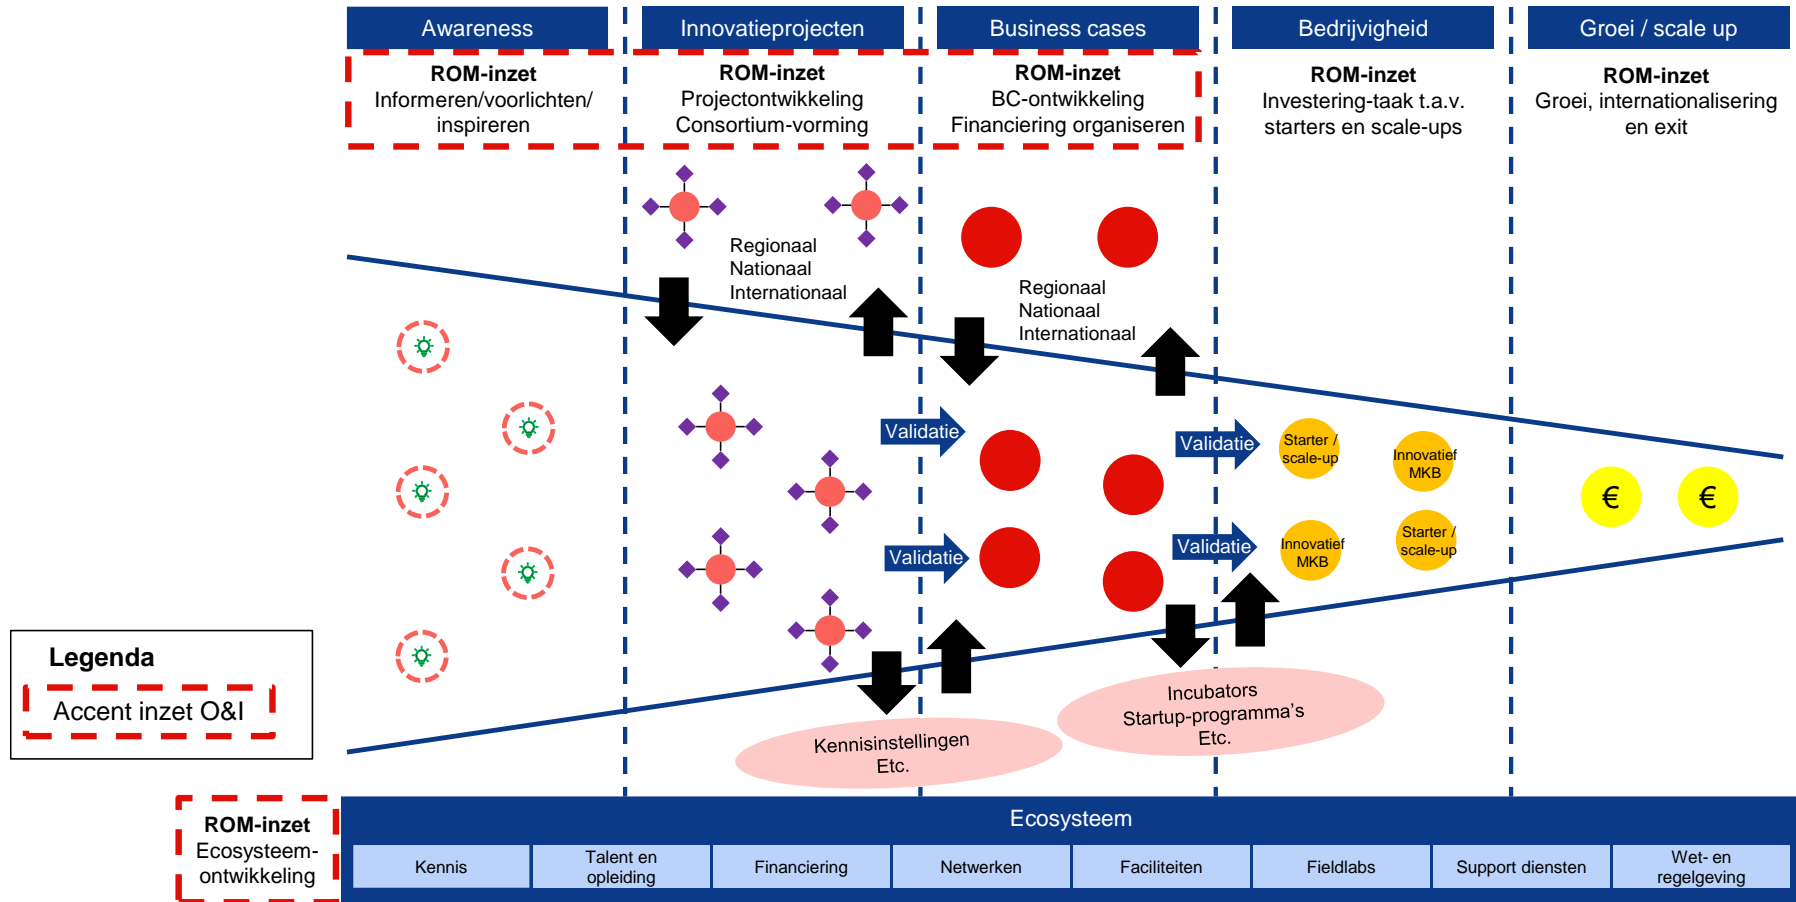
Awareness

ROM-inzet
Informeren/voorlichten/ inspireren

Innovatieprojecten

ROM-inzet
Projectontwikkeling
Consortium-vorming

Business cases

ROM-inzet
BC-ontwikkeling
Financiering organiseren

Bedrijvigheid

ROM-inzet
Investering-taak t.a.v. starters en scale-ups

Groei / scale up

ROM-inzet
Groei, internationalisering en exit

Regionaal
Nationaal
Internationaal

Regionaal
Nationaal
Internationaal

Validatie

Validatie

Validatie

Validatie

Starter / scale-up

Innovatief MKB

Innovatief MKB

Starter / scale-up

€

€

Legenda

Accent inzet O&I

Kennisinstellingen
Etc.

Incubators
Startup-programma's
Etc.

ROM-inzet
Ecosysteem-ontwikkeling

Ecosysteem

| Kennis | Talent en opleiding | Financiering | Netwerken | Faciliteiten | Fieldlabs | Support diensten | Wet- en regelgeving |